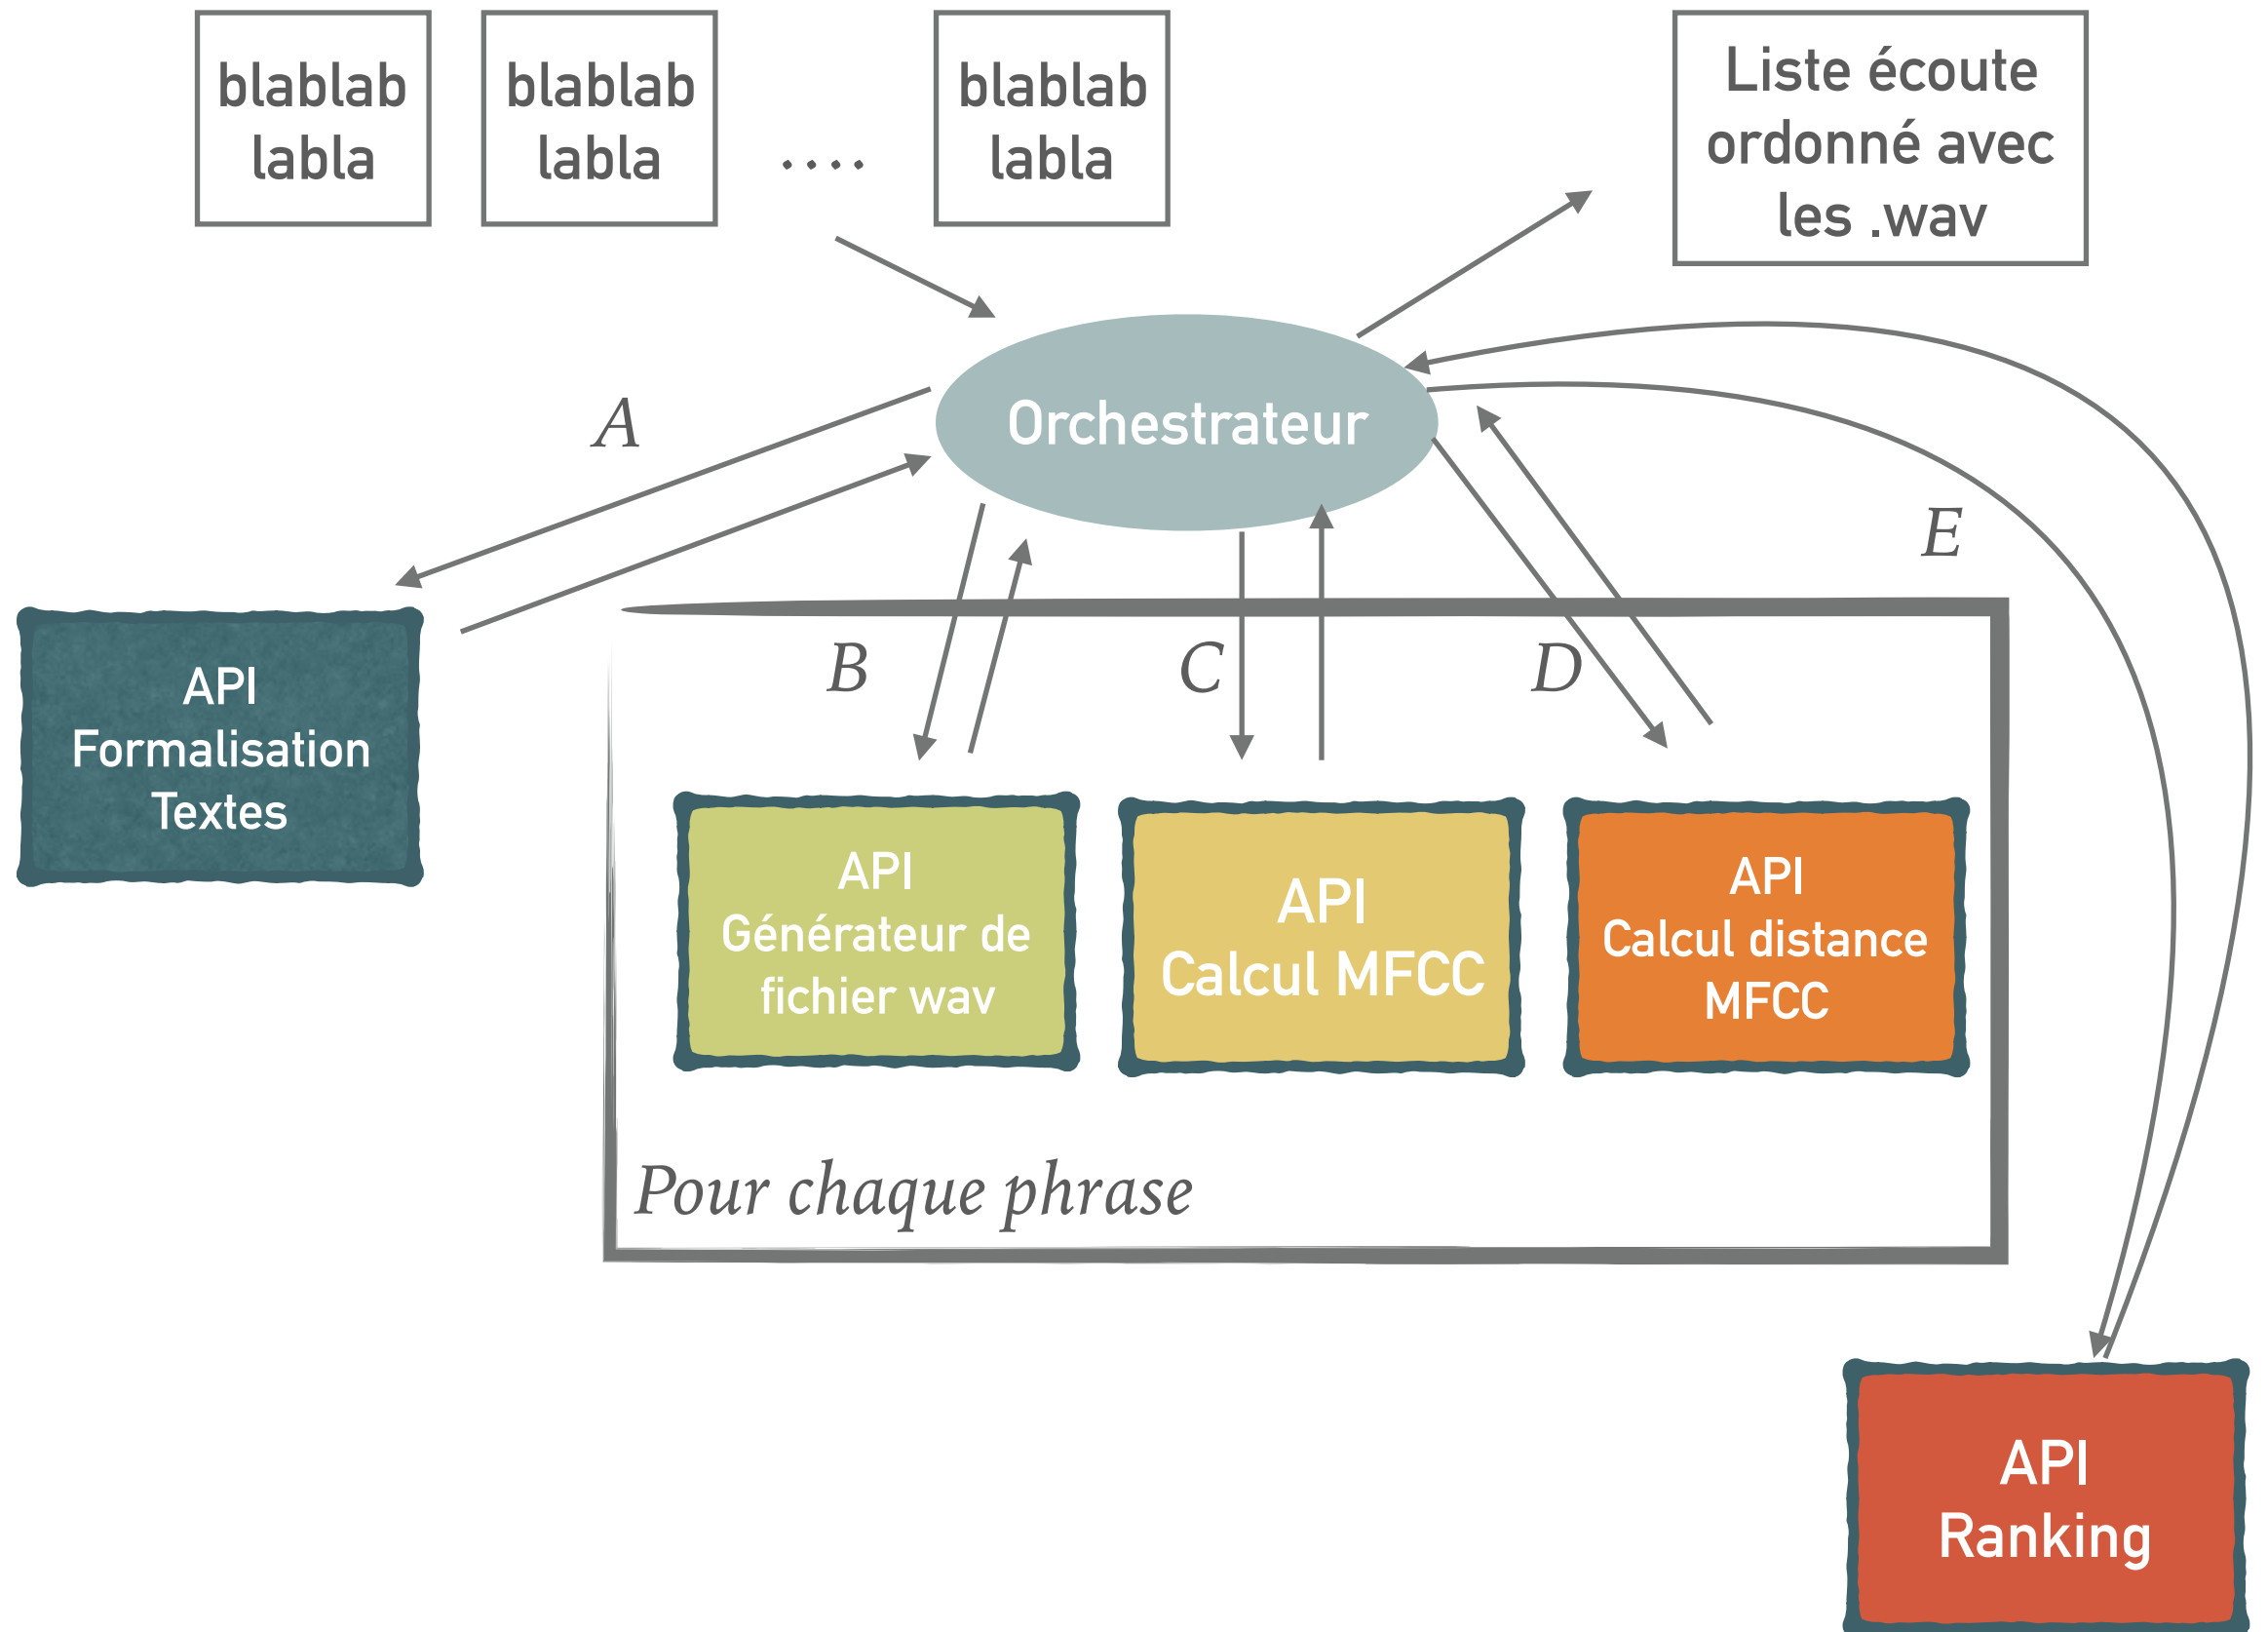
blablab labla

blablab labla

....

blablab labla

Liste écoute ordonné avec les .wav

Orchestrateur

A

API Formalisation Textes

B

C

D

E

API Générateur de fichier wav

API Calcul MFCC

API Calcul distance MFCC

Pour chaque phrase

API Ranking